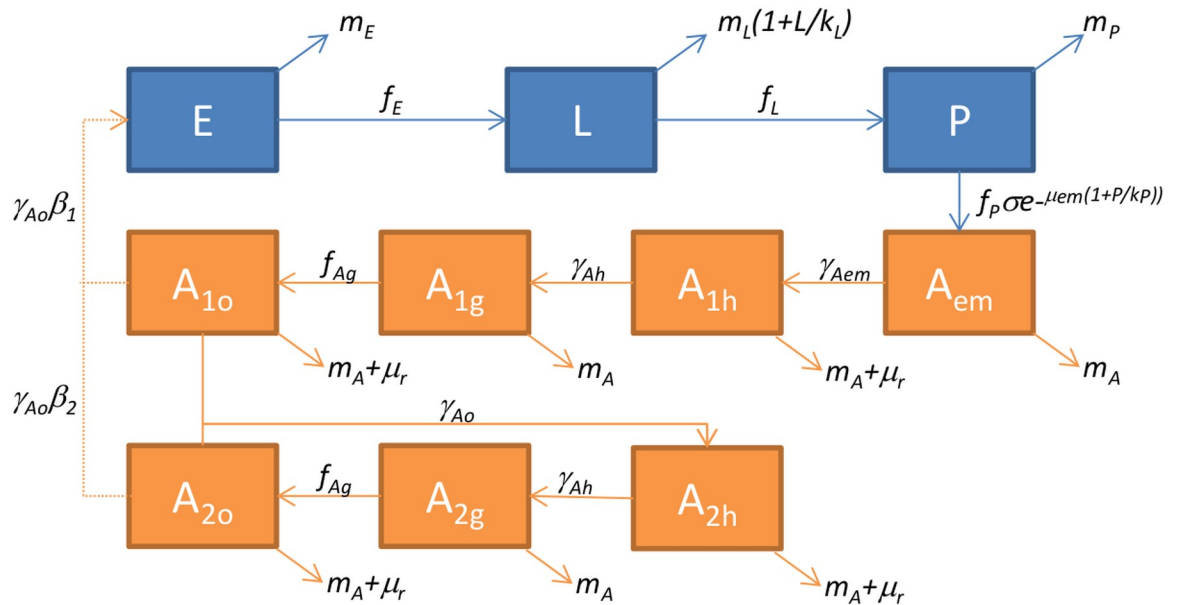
$m_E$

$m_L(1+L/k_L)$

$m_P$

E

$f_E$

L

$f_L$

P

$f_P \sigma e^{-\mu_{em}(1+P/kP))}$

$\gamma_{Ao}\beta_1$

$A_{1o}$

$f_{Ag}$

$A_{1g}$

$\gamma_{Ah}$

$A_{1h}$

$\gamma_{Aem}$

$A_{em}$

$m_A+\mu_r$

$m_A$

$m_A+\mu_r$

$m_A$

$\gamma_{Ao}\beta_2$

$\gamma_{Ao}$

$A_{2o}$

$f_{Ag}$

$A_{2g}$

$\gamma_{Ah}$

$A_{2h}$

$m_A+\mu_r$

$m_A$

$m_A+\mu_r$